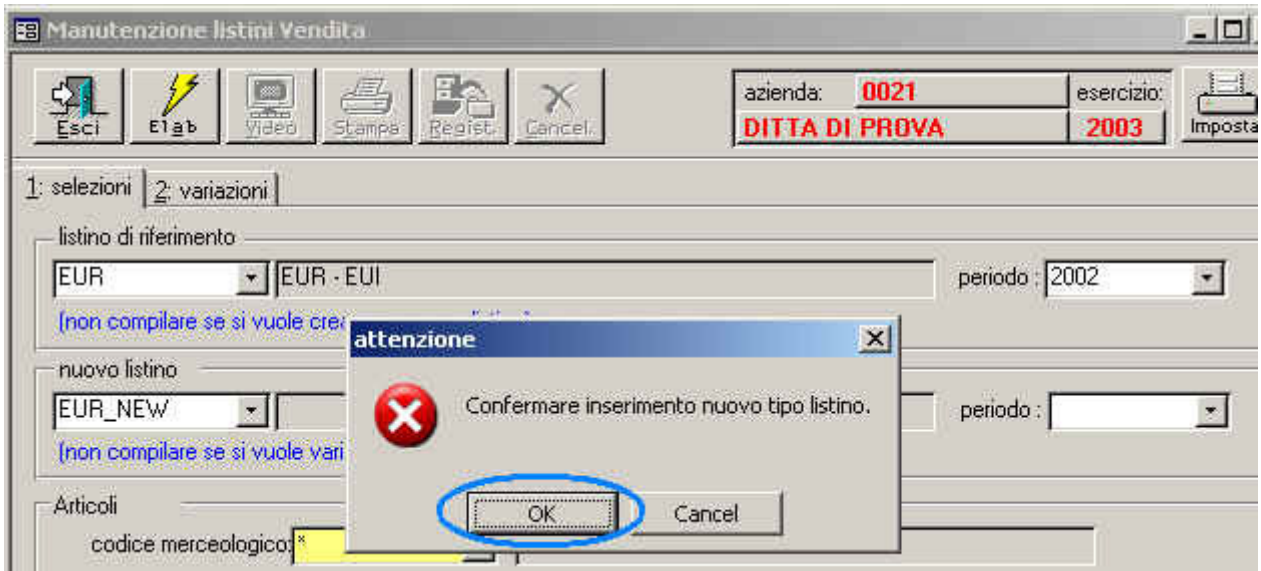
Manutenzione listini Vendita

Esci
Elab
Video
Stampa
Regist.
Cancel.

azienda: 0021
esercizio:
DITTA DI PROVA
2003
Imposta

1: selezioni
2: variazioni

listino di riferimento
EUR
EUR - EUI
periodo : 2002
(non compilare se si vuole crea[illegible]

nuovo listino
EUR_NEW
periodo :
(non compilare se si vuole vari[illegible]

Articoli
codice merceologico: *

attenzione
Confermare inserimento nuovo tipo listino.
OK
Cancel